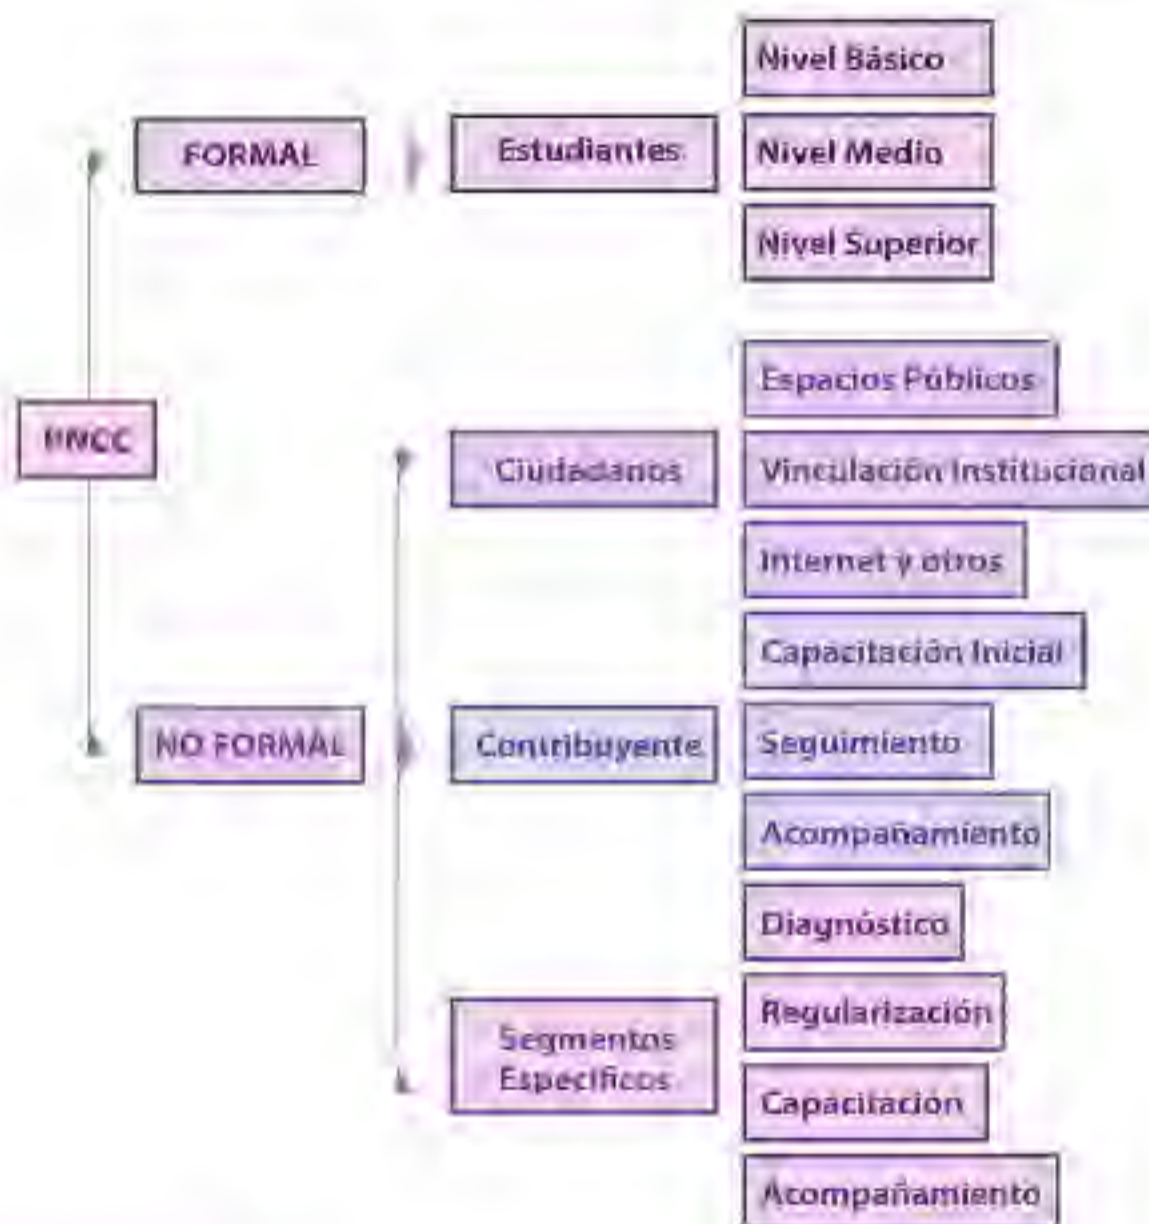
PNCC

FORMAL

Estudiantes

Nivel Básico

Nivel Medio

Nivel Superior

NO FORMAL

Ciudadanos

Espacios Públicos

Vinculación Institucional

Internet y otros

Contribuyente

Capacitación Inicial

Seguimiento

Acompañamiento

Diagnóstico

Segmentos Específicos

Regularización

Capacitación

Acompañamiento